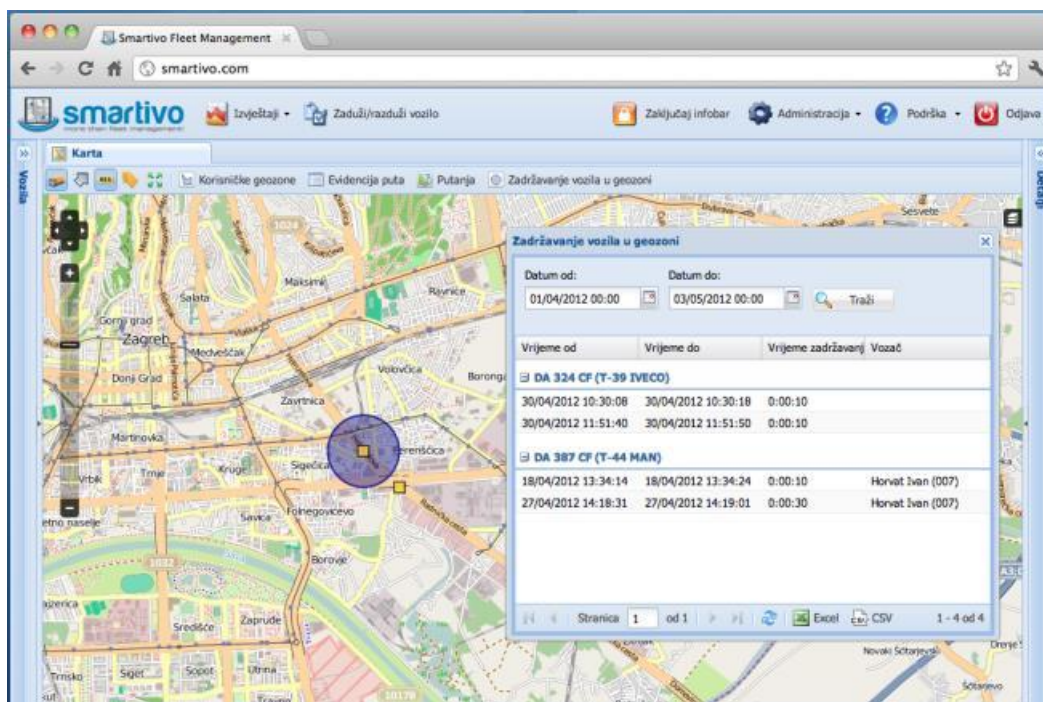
Smartivo Fleet Management

smartivo.com

smartivo
more than fleet management

Izvještaji · Zaduži/razduži vozilo · Zaključaj infobar · Administracija · Podrška · Odjava

Vozila

Karta

Korisničke geozone · Evidencija puta · Putanja · Zadržavanje vozila u geozoni

Zadržavanje vozila u geozoni

Datum od: 01/04/2012 00:00
Datum do: 03/05/2012 00:00
Traži

| Vrijeme od | Vrijeme do | Vrijeme zadržavanj | Vozač |
|---|---|---|---|
| DA 324 CF (T-39 IVECO) | | | |
| 30/04/2012 10:30:08 | 30/04/2012 10:30:18 | 0:00:10 | |
| 30/04/2012 11:51:40 | 30/04/2012 11:51:50 | 0:00:10 | |
| DA 387 CF (T-44 MAN) | | | |
| 18/04/2012 13:34:14 | 18/04/2012 13:34:24 | 0:00:10 | Horvat Ivan (007) |
| 27/04/2012 14:18:31 | 27/04/2012 14:19:01 | 0:00:30 | Horvat Ivan (007) |

Stranica 1 od 1 · Excel · CSV · 1 - 4 od 4

Sesvete · Maksimir · Ravnice · Šalata · Gornji grad · Zagreb · Medveščak · Donji Grad · Volovčica · Borongaj · Zavrtnica · Martinovka · Ferenšćica · Vrbik · Trnje · Kruge · Sigečica · Folnegovićevo · Savica · etno naselje · Borovje · Zaprude · Sredisce · Sopot · Siget · Utrina · Trnsko · Novaki Šćitarjevski · Šćitarjevo · Orešje